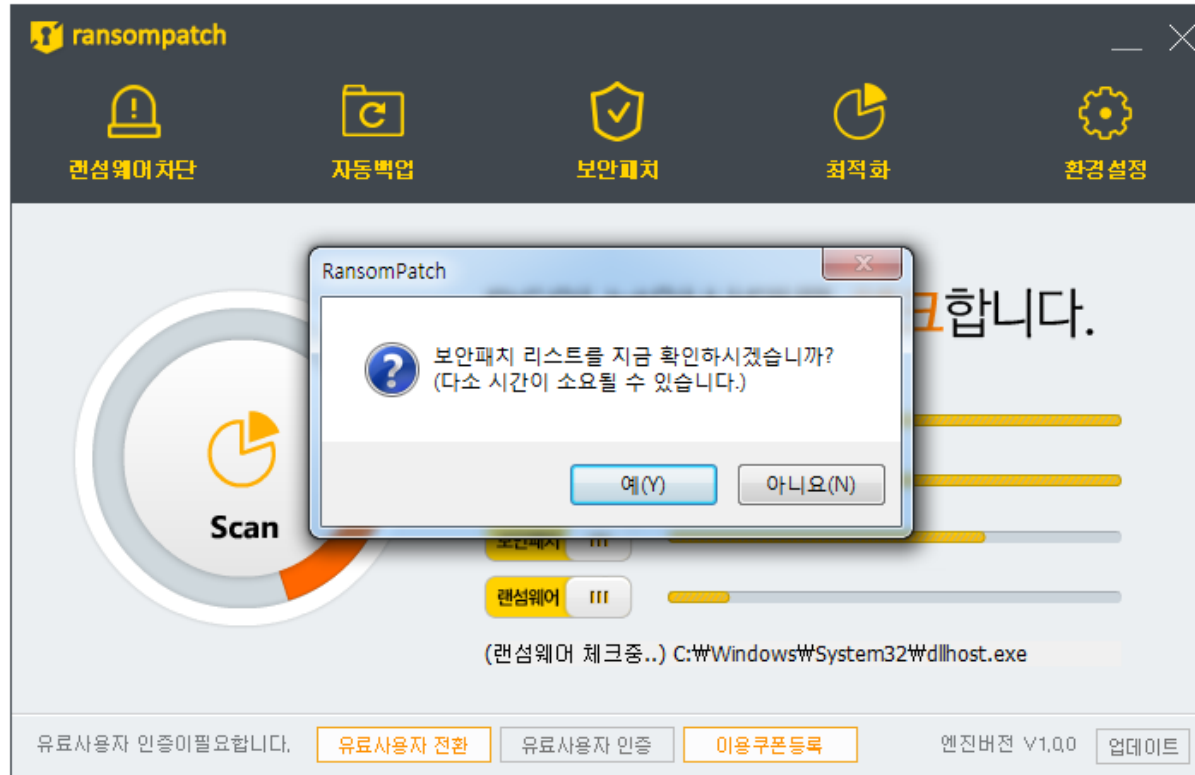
ransompatch

랜섬웨어차단
자동백업
보안패치
최적화
환경설정

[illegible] 크합니다.

RansomPatch

보안패치 리스트를 지금 확인하시겠습니까?
(다소 시간이 소요될 수 있습니다.)

예(Y)
아니요(N)

Scan

보안패치
랜섬웨어

(랜섬웨어 체크중..) C:₩Windows₩System32₩dllhost.exe

유료사용자 인증이필요합니다.
유료사용자 전환
유료사용자 인증
이용쿠폰등록
엔진버전 V1.0.0
업데이트